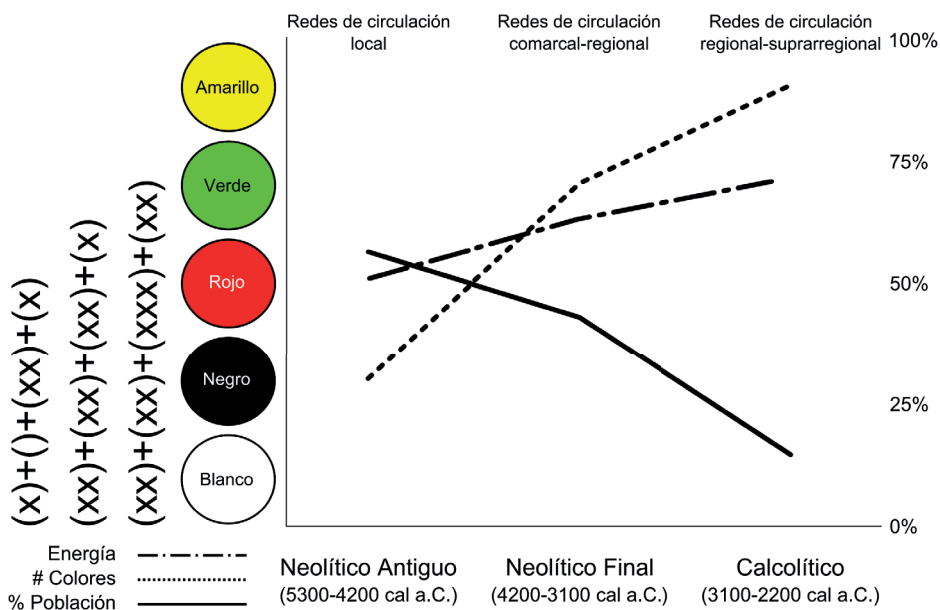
Redes de circulación local

Redes de circulación comarcal-regional

Redes de circulación regional-suprarregional

100%

75%

50%

25%

0%

Amarillo

Verde

Rojo

Negro

Blanco

(x)+()+(xx)+(x)

(xx)+(xx)+(xx)+(x)

(xx)+(xx)+(xxx)+(xx)

Energía

# Colores

% Población

Neolítico Antiguo
(5300-4200 cal a.C.)

Neolítico Final
(4200-3100 cal a.C.)

Calcolítico
(3100-2200 cal a.C.)